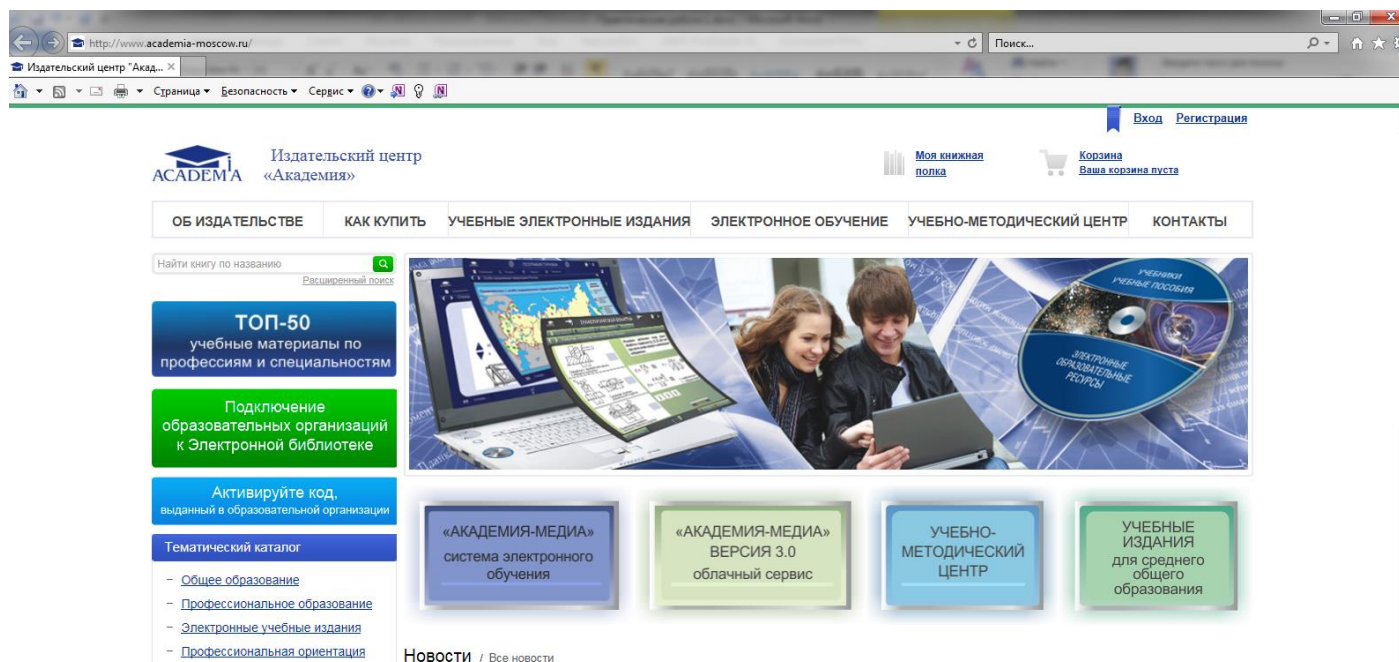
http://www.academia-moscow.ru/

Поиск...

Издательский центр "Акад... ×

Страница ▾ Безопасность ▾ Сервис ▾

Вход Регистрация

ACADEMIA Издательский центр «Академия»

Моя книжная полка

Корзина
Ваша корзина пуста

ОБ ИЗДАТЕЛЬСТВЕ | КАК КУПИТЬ | УЧЕБНЫЕ ЭЛЕКТРОННЫЕ ИЗДАНИЯ | ЭЛЕКТРОННОЕ ОБУЧЕНИЕ | УЧЕБНО-МЕТОДИЧЕСКИЙ ЦЕНТР | КОНТАКТЫ

Найти книгу по названию

Расширенный поиск

ТОП-50
учебные материалы по профессиям и специальностям

Подключение образовательных организаций к Электронной библиотеке

Активируйте код, выданный в образовательной организации

Тематический каталог

– Общее образование
– Профессиональное образование
– Электронные учебные издания
– Профессиональная ориентация

УЧЕБНИКИ
УЧЕБНЫЕ ПОСОБИЯ
ЭЛЕКТРОННЫЕ ОБРАЗОВАТЕЛЬНЫЕ РЕСУРСЫ

«АКАДЕМИЯ-МЕДИА»
система электронного обучения

«АКАДЕМИЯ-МЕДИА»
ВЕРСИЯ 3.0
облачный сервис

УЧЕБНО-МЕТОДИЧЕСКИЙ ЦЕНТР

УЧЕБНЫЕ ИЗДАНИЯ
для среднего общего образования

Новости / Все новости